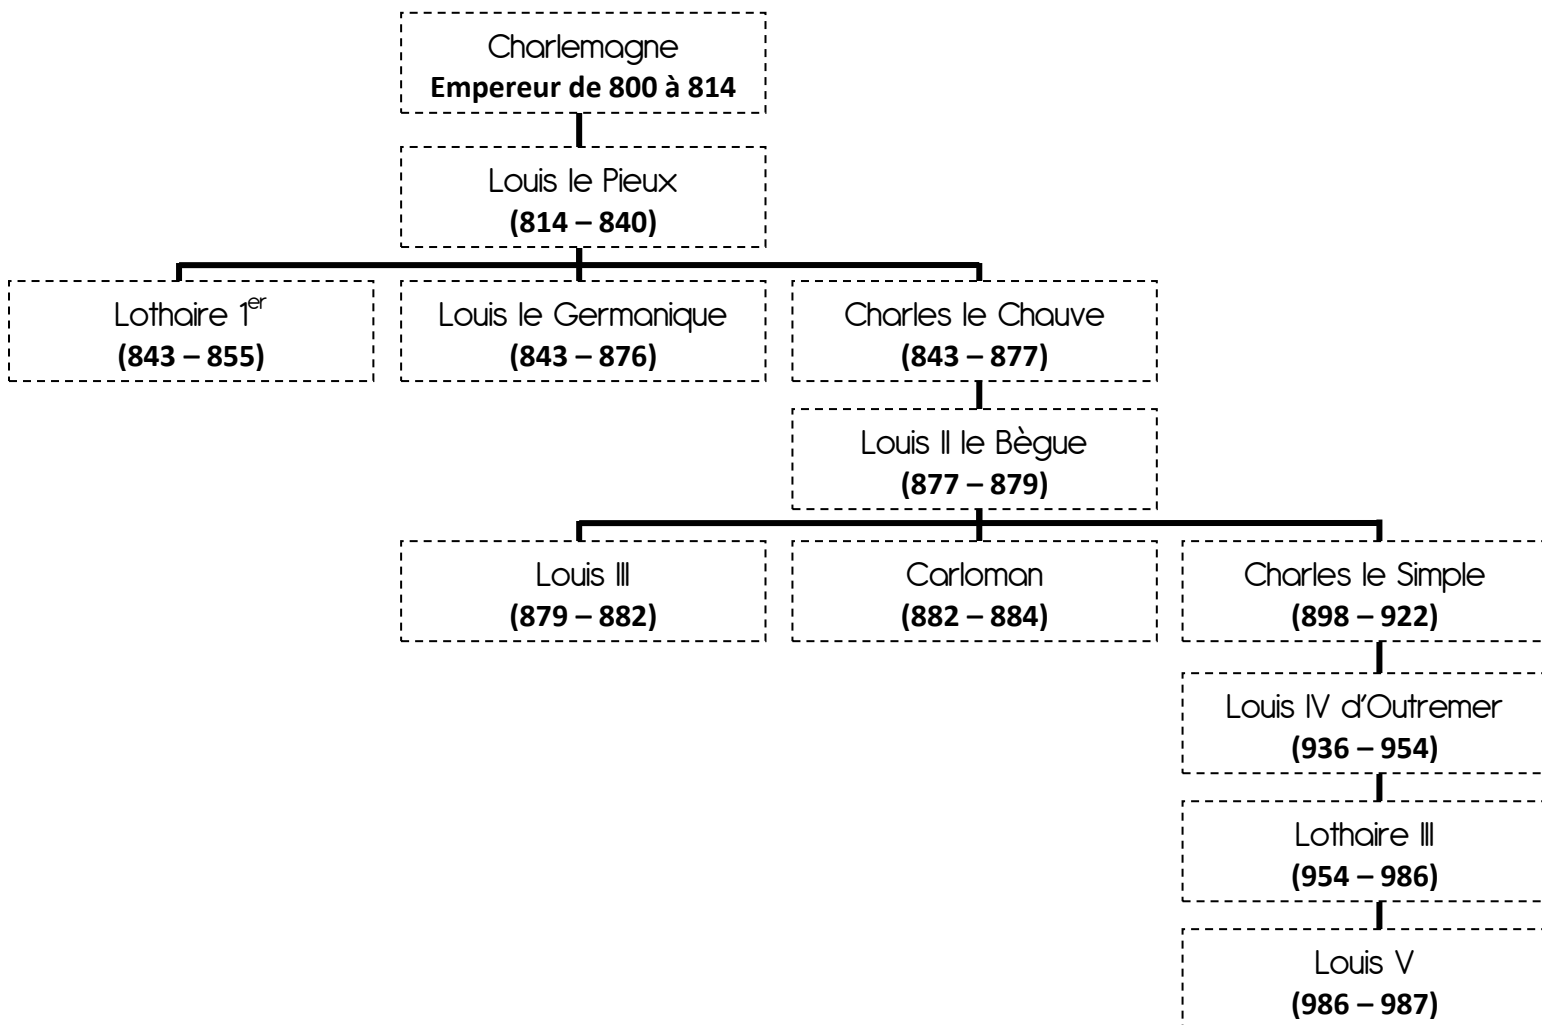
Charlemagne
**Empereur de 800 à 814**

Louis le Pieux
**(814 – 840)**

Lothaire 1$^{er}$
**(843 – 855)**

Louis le Germanique
**(843 – 876)**

Charles le Chauve
**(843 – 877)**

Louis II le Bègue
**(877 – 879)**

Louis III
**(879 – 882)**

Carloman
**(882 – 884)**

Charles le Simple
**(898 – 922)**

Louis IV d'Outremer
**(936 – 954)**

Lothaire III
**(954 – 986)**

Louis V
**(986 – 987)**